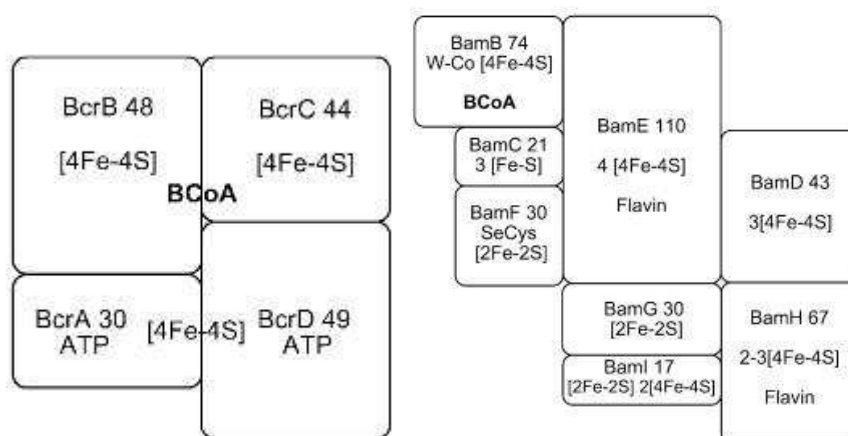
BcrB 48

[4Fe-4S]

BcrC 44

[4Fe-4S]

BCoA

BcrA 30
ATP

[4Fe-4S]

BcrD 49
ATP

BamB 74
W-Co [4Fe-4S]

BCoA

BamC 21
3 [Fe-S]

BamF 30
SeCys
[2Fe-2S]

BamE 110

4 [4Fe-4S]

Flavin

BamD 43

3[4Fe-4S]

BamG 30
[2Fe-2S]

BamI 17
[2Fe-2S] 2[4Fe-4S]

BamH 67

2-3[4Fe-4S]

Flavin